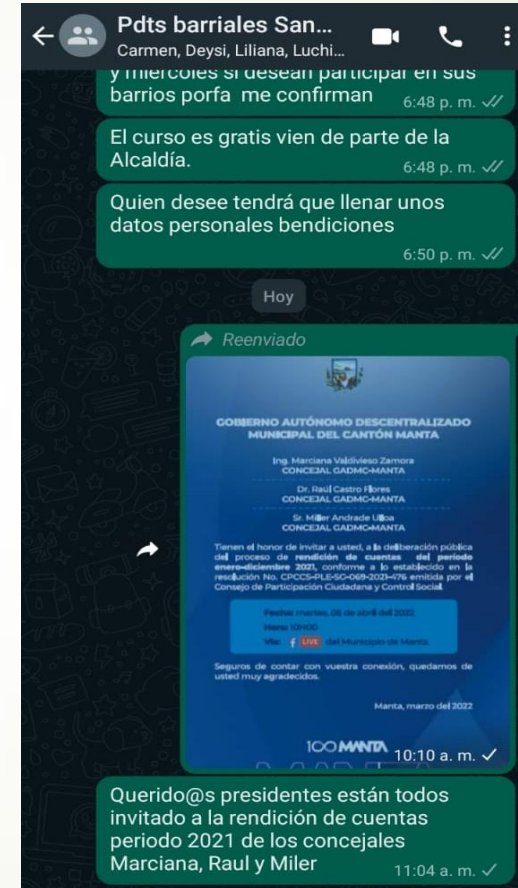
Pdts barriales San...
Carmen, Deysi, Liliana, Luchi...

y miércoles si desean participar en sus barrios porfa me confirman 6:48 p. m.

El curso es gratis vien de parte de la Alcaldía. 6:48 p. m.

Quien desee tendrá que llenar unos datos personales bendiciones 6:50 p. m.

Hoy

Reenviado

GOBIERNO AUTÓNOMO DESCENTRALIZADO MUNICIPAL DEL CANTÓN MANTA

Ing. Marciana Valdivieso Zamora
CONCEJAL GADMC-MANTA

Dr. Raúl Castro Flores
CONCEJAL GADMC-MANTA

Sr. Miller Andrade Ulloa
CONCEJAL GADMC-MANTA

Tienen el honor de invitar a usted, a la deliberación pública del proceso de rendición de cuentas del periodo enero-diciembre 2021, conforme a lo establecido en la resolución No. CPCCS-PLE-SG-069-2021-476 emitida por el Consejo de Participación Ciudadana y Control Social.

Fecha: martes, 05 de abril del 2022
Hora: 10H00
Vía: LIVE del Municipio de Manta

Seguros de contar con vuestra conexión, quedamos de usted muy agradecidos.

Manta, marzo del 2022

100 MANTA 10:10 a. m.

Querido@s presidentes están todos invitado a la rendición de cuentas periodo 2021 de los concejales Marciana, Raul y Miler 11:04 a. m.